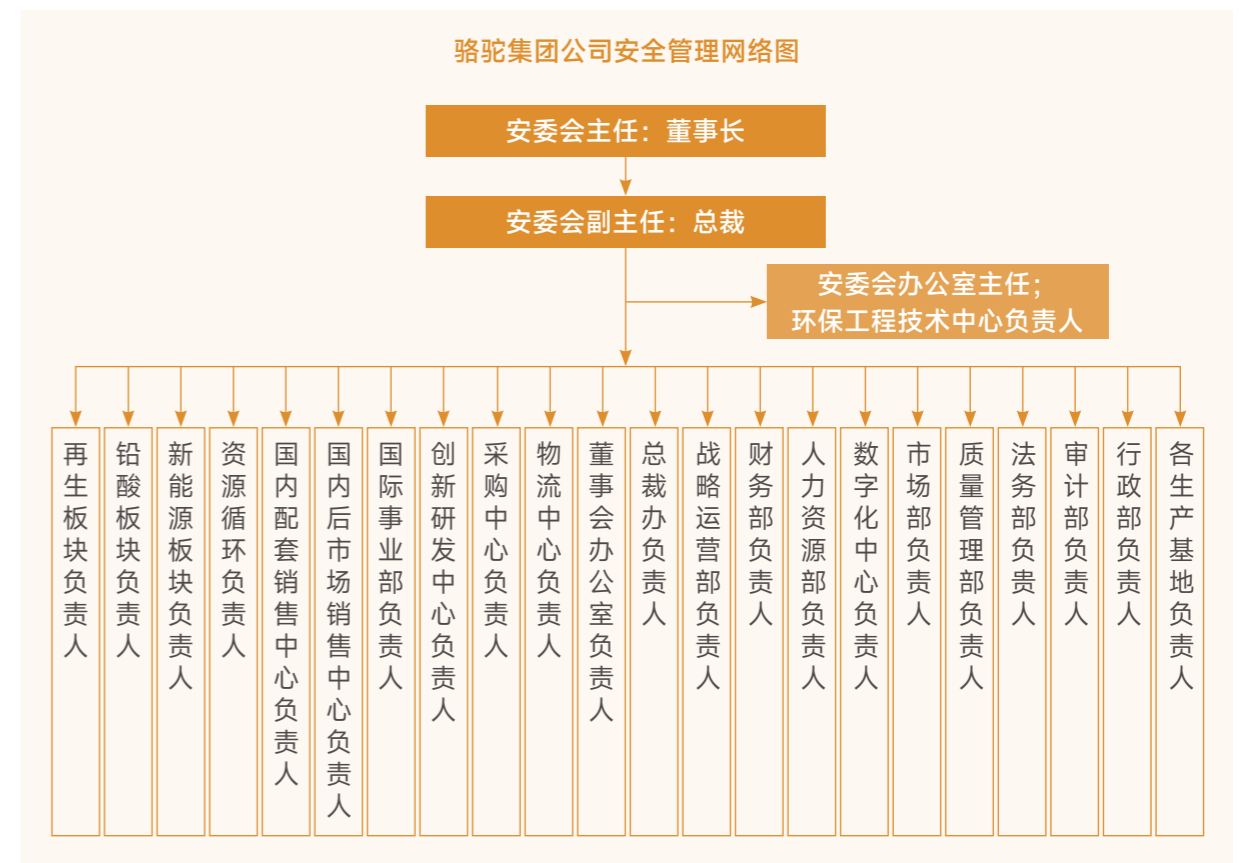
骆驼集团公司安全管理网络图

安委会主任：董事长

安委会副主任：总裁

安委会办公室主任；
环保工程技术中心负责人

再生板块负责人

铅酸板块负责人

新能源板块负责人

资源循环负责人

国内配套销售中心负责人

国内后市场销售中心负责人

国际事业部负责人

创新研发中心负责人

采购中心负责人

物流中心负责人

董事会办公室负责人

总裁办负责人

战略运营部负责人

财务部负责人

人力资源部负责人

数字化中心负责人

市场部负责人

质量管理部负责人

法务部负责人

审计部负责人

行政部负责人

各生产基地负责人